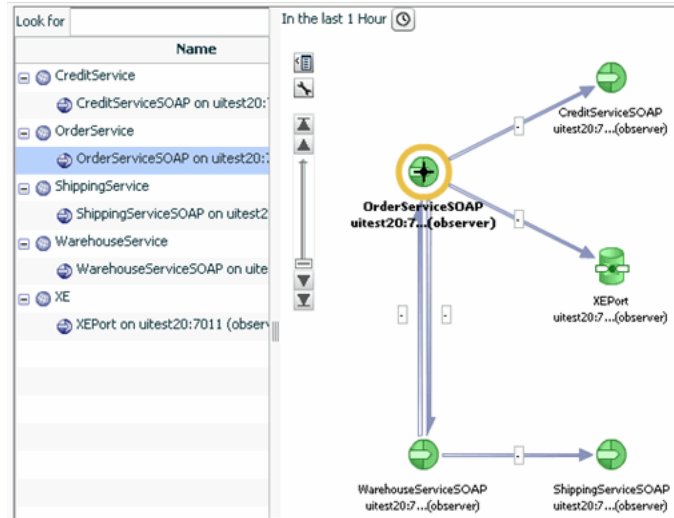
Look for

Name

CreditService

CreditServiceSOAP on uitest20:

OrderService

OrderServiceSOAP on uitest20:

ShippingService

ShippingServiceSOAP on uitest2

WarehouseService

WarehouseServiceSOAP on uite

XE

XEPort on uitest20:7011 (observ

In the last 1 Hour

CreditServiceSOAP
uitest20:7...(observer)

OrderServiceSOAP
uitest20:7...(observer)

XEPort
uitest20:7...(observer)

WarehouseServiceSOAP
uitest20:7...(observer)

ShippingServiceSOAP
uitest20:7...(observer)

-

-

-

-

-